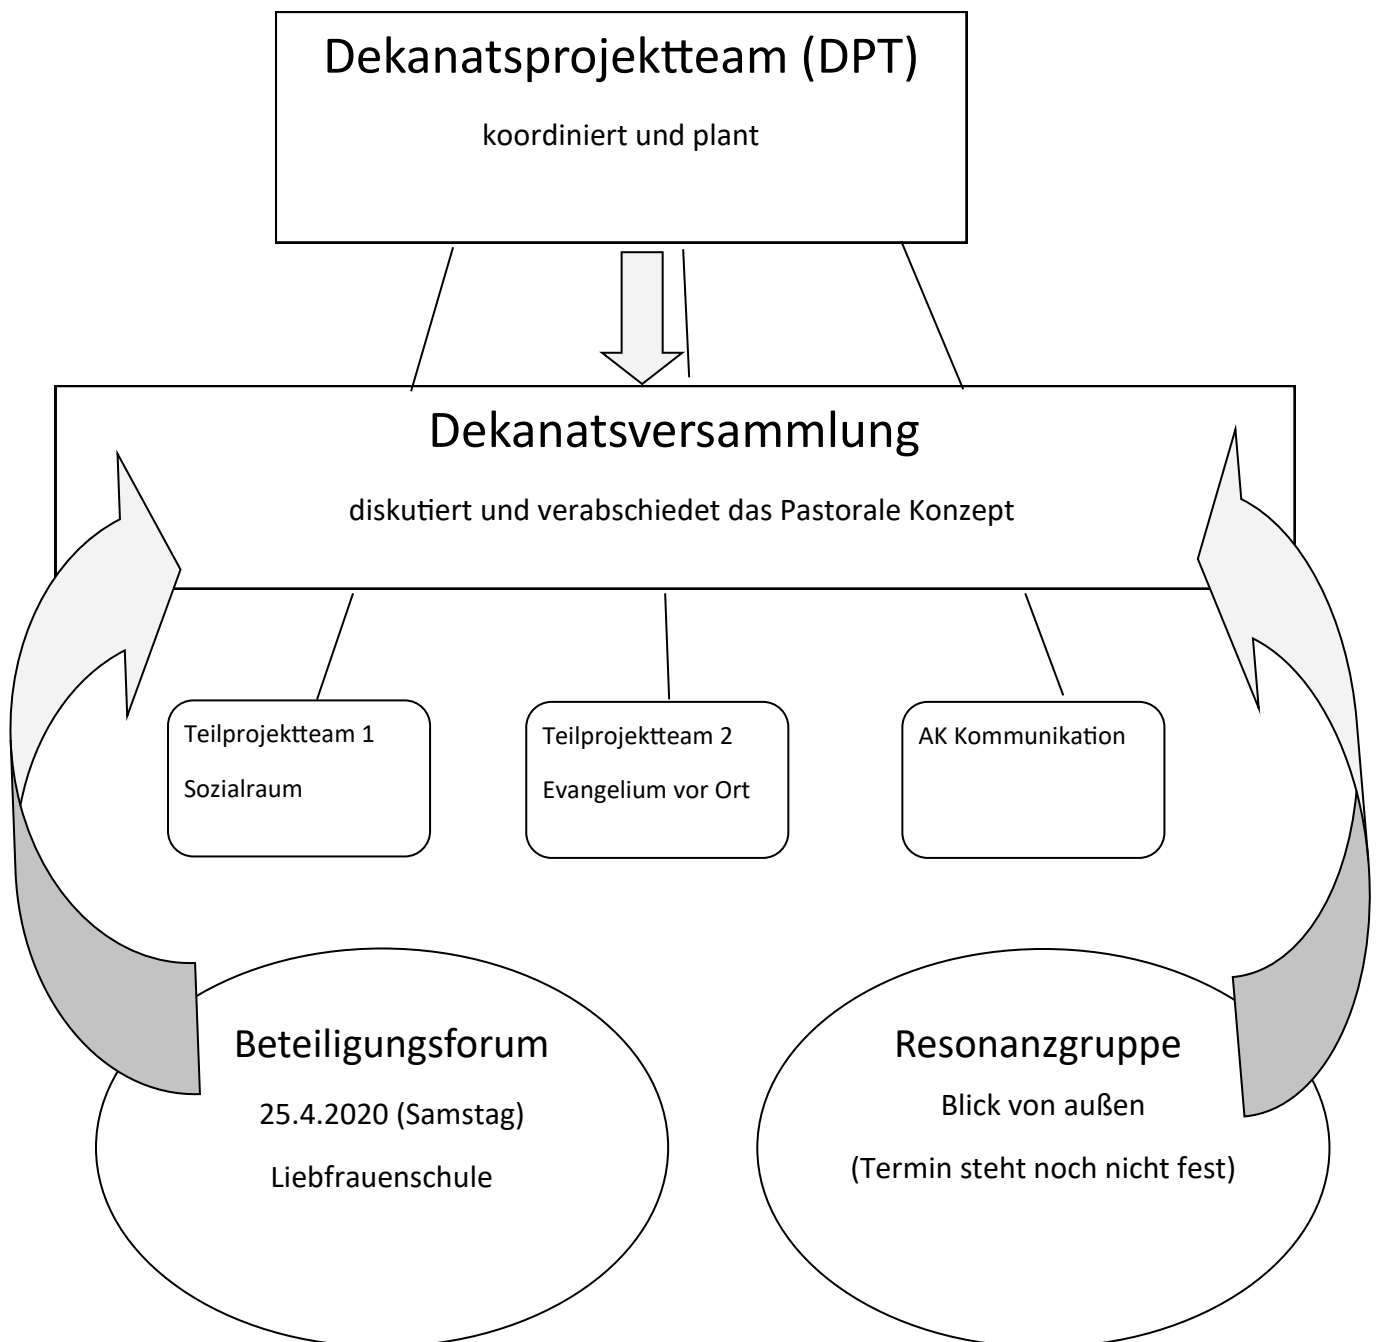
Dekanatsprojektteam (DPT)

koordiniert und plant

Dekanatsversammlung

diskutiert und verabschiedet das Pastorale Konzept

Teilprojektteam 1

Sozialraum

Teilprojektteam 2

Evangelium vor Ort

AK Kommunikation

Beteiligungsforum

25.4.2020 (Samstag)

Liebfrauenschule

Resonanzgruppe

Blick von außen

(Termin steht noch nicht fest)